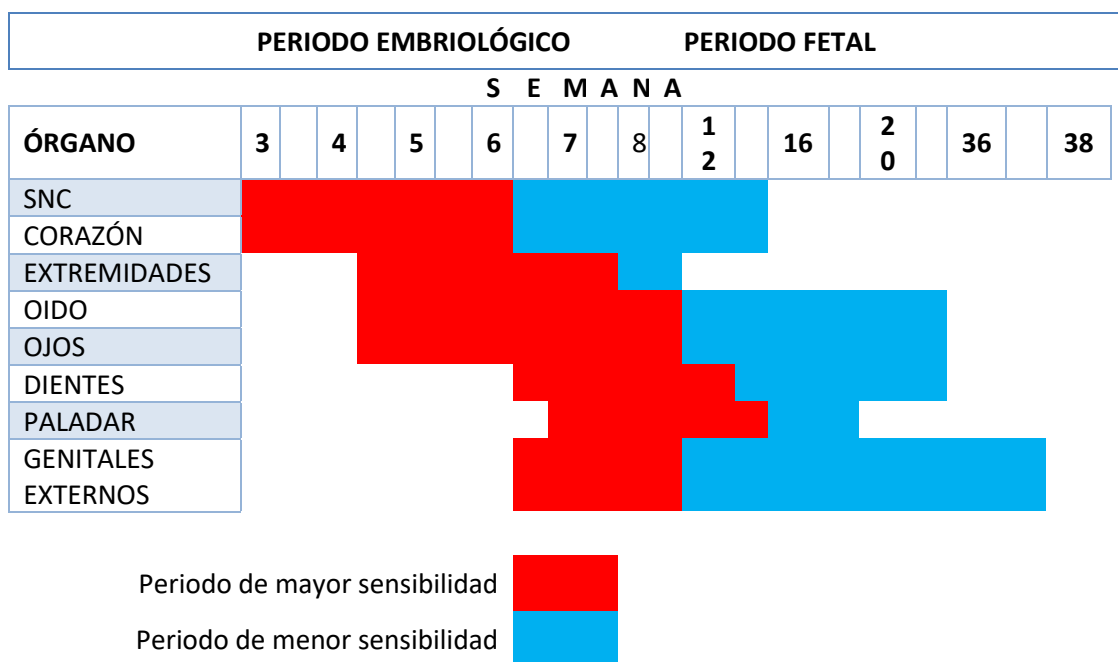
PERIODO EMBRIOLÓGICO PERIODO FETAL

S E M A N A

| ÓRGANO | 3 | | 4 | | 5 | | 6 | | 7 | | 8 | | 12 | | 16 | | 20 | | 36 | | 38 |
|---|---|---|---|---|---|---|---|---|---|---|---|---|---|---|---|---|---|---|---|---|---|
| SNC | | | | | | | | | | | | | | | | | | | | | |
| CORAZÓN | | | | | | | | | | | | | | | | | | | | | |
| EXTREMIDADES | | | | | | | | | | | | | | | | | | | | | |
| OIDO | | | | | | | | | | | | | | | | | | | | | |
| OJOS | | | | | | | | | | | | | | | | | | | | | |
| DIENTES | | | | | | | | | | | | | | | | | | | | | |
| PALADAR | | | | | | | | | | | | | | | | | | | | | |
| GENITALES EXTERNOS | | | | | | | | | | | | | | | | | | | | | |

Periodo de mayor sensibilidad

Periodo de menor sensibilidad